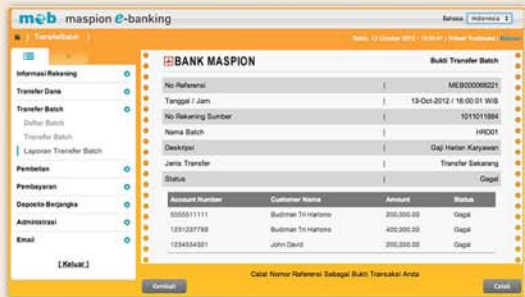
meb maspion e-banking

Bahasa: Indonesia

Transfer Batch

Sabtu, 13 Oktober 2012 - 18:00:01 | Hideer Yudiwara | Keluar

Informasi Rekening
Transfer Dana
Transfer Batch
Daftar Batch
Transfer Batch
Laporan Transfer Batch
Pembelian
Pembayaran
Deposito Berjangka
Administrasi
Email
[ Keluar ]

BANK MASPION

Bukti Transfer Batch

| | | |
|---|---|---|
| No Referensi | : | MEB000006221 |
| Tanggal / Jam | : | 13-Oct-2012 / 18:00:01 WIB |
| No Rekening Sumber | : | 1011011884 |
| Nama Batch | : | HRD01 |
| Deskripsi | : | Gaji Harian Karyawan |
| Jenis Transfer | : | Transfer Sekarang |
| Status | : | Gagal |

| Account Number | Customer Name | Amount | Status |
|---|---|---|---|
| 5555511111 | Budiman Tri Hartono | 200,000.00 | Gagal |
| 1231237789 | Budiman Tri Hartono | 400,000.00 | Gagal |
| 1234554321 | John David | 200,000.00 | Gagal |

Kembali

Catat Nomor Referensi Sebagai Bukti Transaksi Anda

Cetak